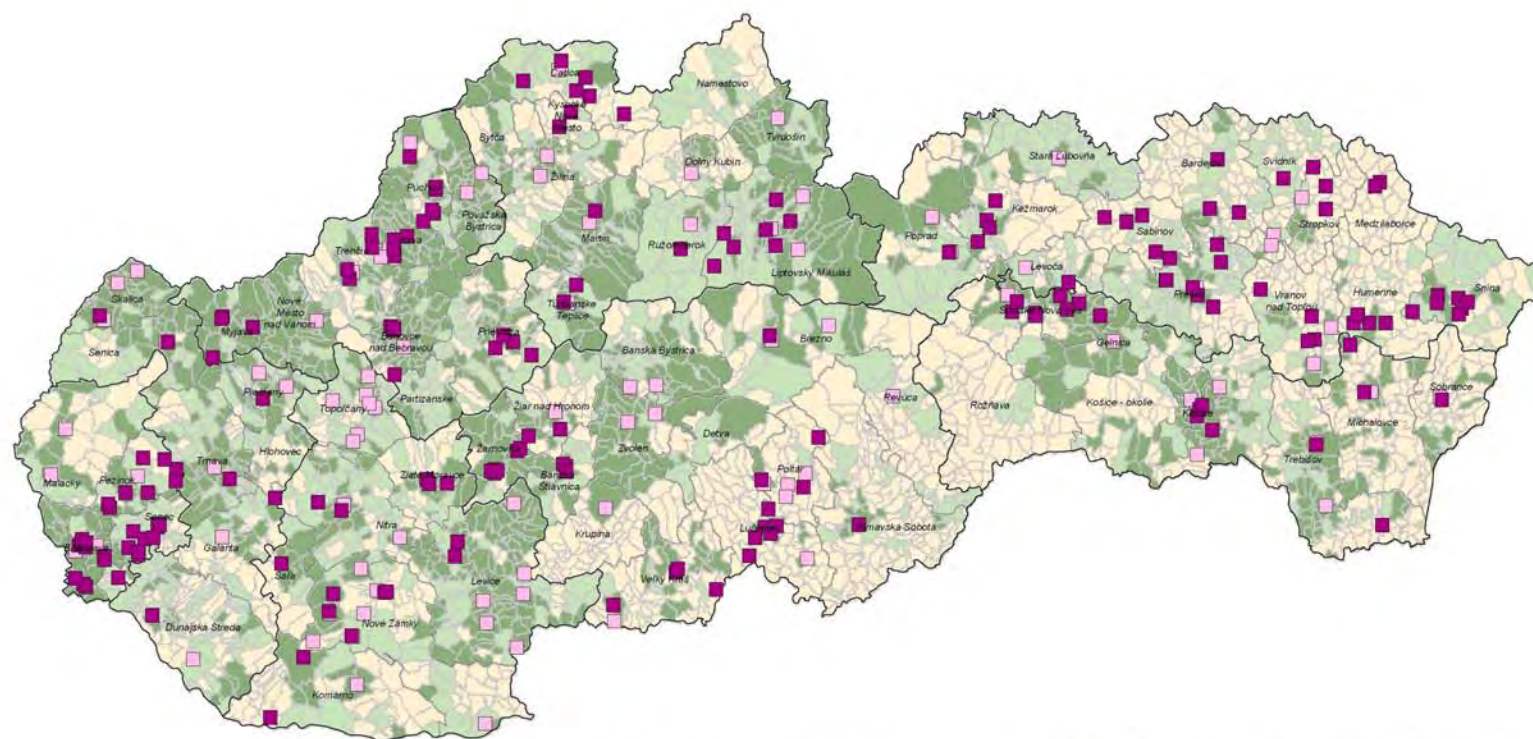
Čadca
Kysucké Nové Mesto
Námestovo
Bytča
Žilina
Tvrdošín
Dolný Kubín
Púchov
Považská Bystrica
Martin
Ružomberok
Liptovský Mikuláš
Trenčín
Stará Ľubovňa
Bardejov
Svidník
Kežmarok
Stropkov
Medzilaborce
Sabinov
Poprad
Levoča
Prešov
Vranov nad Topľou
Humenné
Snina
Spišská Nová Ves
Gelnica
Skalica
Nové Mesto nad Váhom
Myjava
Senica
Bánovce nad Bebravou
Prievidza
Turčianske Teplice
Banská Bystrica
Brezno
Piešťany
Topoľčany
Partizánske
Žiar nad Hronom
Revúca
Rožňava
Košice - okolie
Košice
Sobrance
Michalovce
Trnava
Hlohovec
Žarnovica
Banská Štiavnica
Zvolen
Detva
Trebišov
Malacky
Pezinok
Zlaté Moravce
Poltár
Senec
Nitra
Lučenec
Rimavská Sobota
Bratislava
Galanta
Krupina
Šaľa
Levice
Veľký Krtíš
Dunajská Streda
Nové Zámky
Komárno